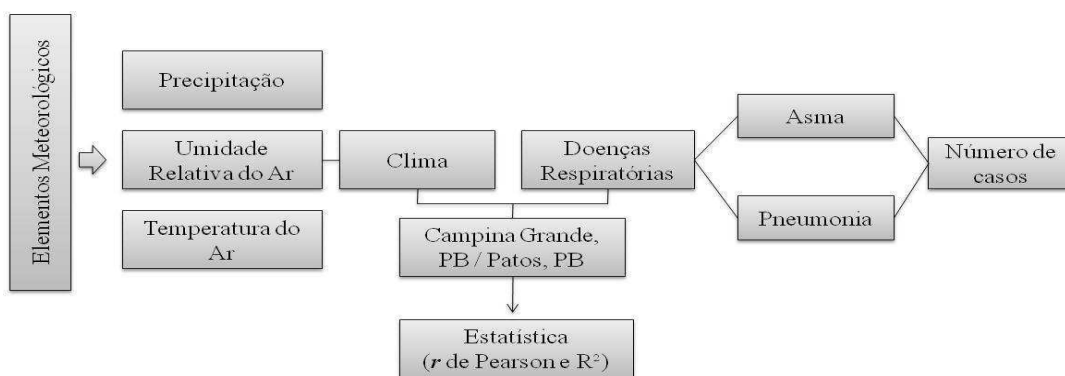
Elementos Meteorológicos

Precipitação

Umidade Relativa do Ar

Temperatura do Ar

Clima

Doenças Respiratórias

Asma

Pneumonia

Número de casos

Campina Grande, PB / Patos, PB

Estatística ($r$ de Pearson e $R^2$)